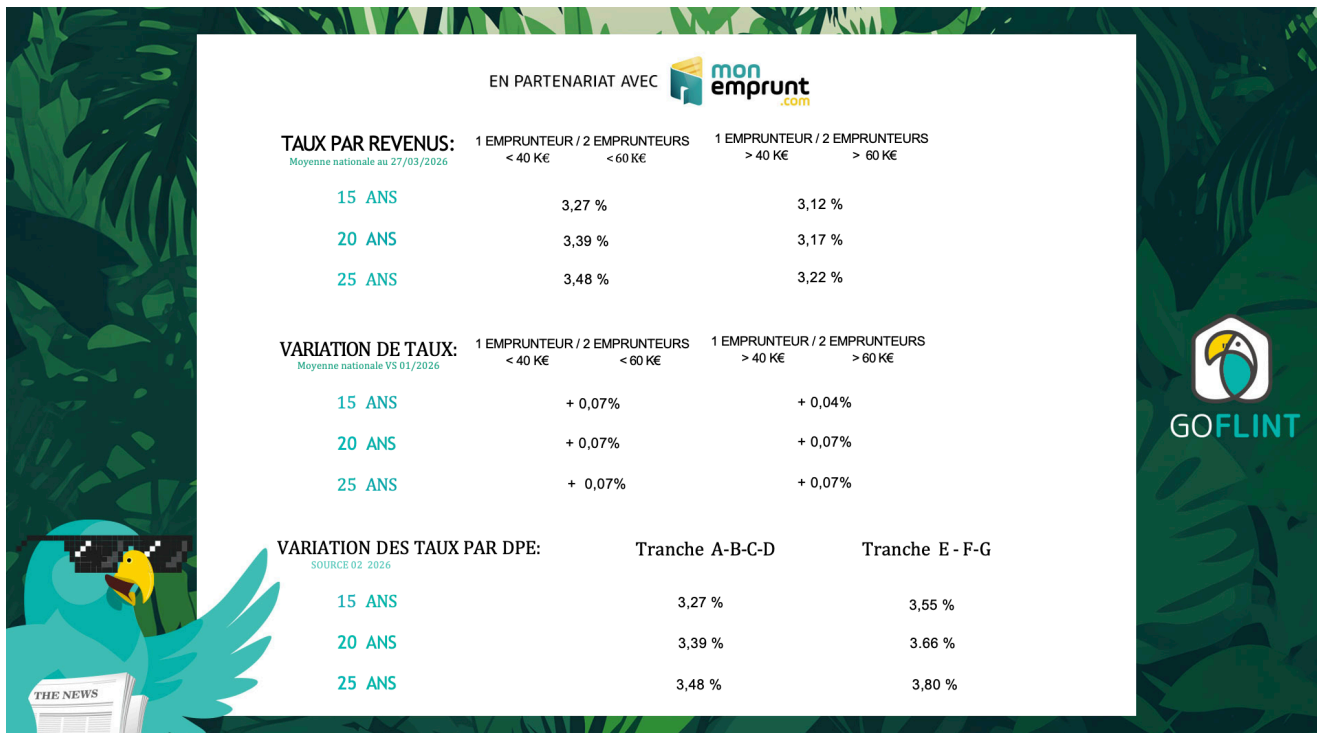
EN PARTENARIAT AVEC mon emprunt .com

| TAUX PAR REVENUS: Moyenne nationale au 27/03/2026 | 1 EMPRUNTEUR / 2 EMPRUNTEURS < 40 K€ < 60 K€ | 1 EMPRUNTEUR / 2 EMPRUNTEURS > 40 K€ > 60 K€ |
|---|---|---|
| 15 ANS | 3,27 % | 3,12 % |
| 20 ANS | 3,39 % | 3,17 % |
| 25 ANS | 3,48 % | 3,22 % |

| VARIATION DE TAUX: Moyenne nationale VS 01/2026 | 1 EMPRUNTEUR / 2 EMPRUNTEURS < 40 K€ < 60 K€ | 1 EMPRUNTEUR / 2 EMPRUNTEURS > 40 K€ > 60 K€ |
|---|---|---|
| 15 ANS | + 0,07% | + 0,04% |
| 20 ANS | + 0,07% | + 0,07% |
| 25 ANS | + 0,07% | + 0,07% |

| VARIATION DES TAUX PAR DPE: SOURCE 02 2026 | Tranche A-B-C-D | Tranche E - F-G |
|---|---|---|
| 15 ANS | 3,27 % | 3,55 % |
| 20 ANS | 3,39 % | 3.66 % |
| 25 ANS | 3,48 % | 3,80 % |

GOFLINT

THE NEWS